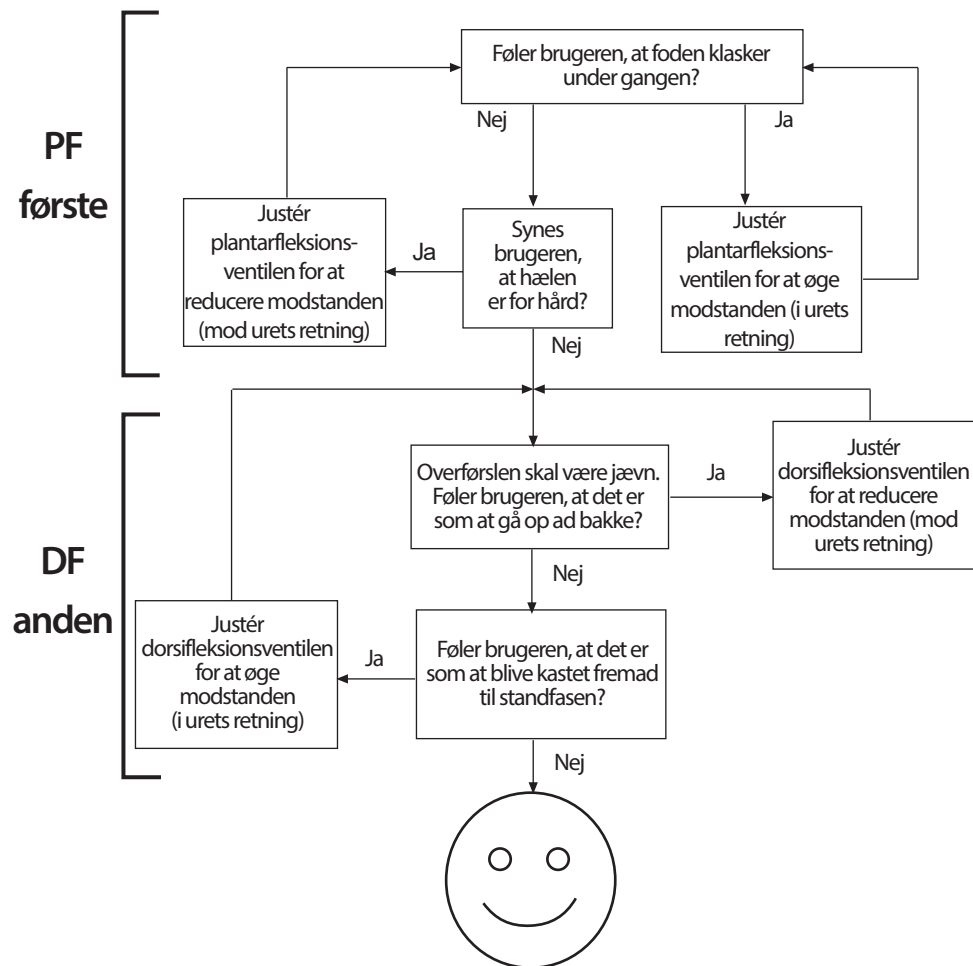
PF første

Føler brugeren, at foden klasker under gangen?

Nej

Ja

Justér plantarfleksionsventilen for at reducere modstanden (mod urets retning)

Ja

Synes brugeren, at hælen er for hård?

Justér plantarfleksionsventilen for at øge modstanden (i urets retning)

Nej

DF anden

Overførslen skal være jævn. Føler brugeren, at det er som at gå op ad bakke?

Ja

Justér dorsifleksionsventilen for at reducere modstanden (mod urets retning)

Nej

Justér dorsifleksionsventilen for at øge modstanden (i urets retning)

Ja

Føler brugeren, at det er som at blive kastet fremad til standfasen?

Nej